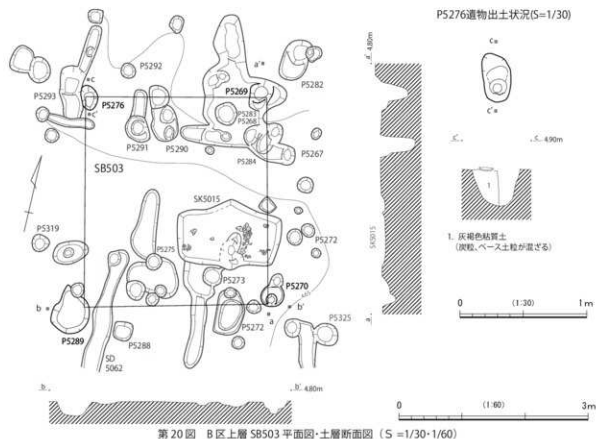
P5276遺物出土状況(S=1/30)

P5292
P5293
P5276
P5269
P5282
P5283
P5268
P5291
P5290
P5284
P5267
SB503
SK5015
P5319
P5275
P5272
P5273
P5270
P5289
P5288
SD 5062
P5272
P5325
a
a'
b
b'
c
c'
d
d'
4.80m
4.90m
SK5015
b
b' 4.80m

1. 灰褐色粘質土 (炭粒、ベース土粒が混ざる)

0 (1:30) 1m

0 (1:60) 3m

第20図 B区上層 SB503 平面図・土層断面図 (S =1/30・1/60)